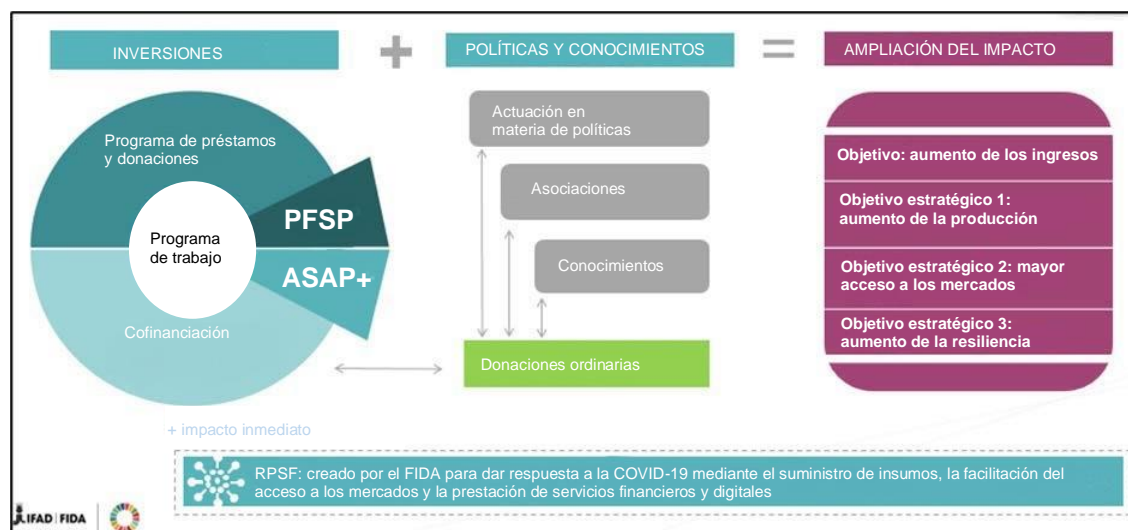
INVERSIONES

+

POLÍTICAS Y CONOCIMIENTOS

=

AMPLIACIÓN DEL IMPACTO

Programa de préstamos y donaciones

Programa de trabajo

PFSP

ASAP+

Cofinanciación

Actuación en materia de políticas

Asociaciones

Conocimientos

Donaciones ordinarias

Objetivo: aumento de los ingresos

Objetivo estratégico 1: aumento de la producción

Objetivo estratégico 2: mayor acceso a los mercados

Objetivo estratégico 3: aumento de la resiliencia

+ impacto inmediato

RPSF: creado por el FIDA para dar respuesta a la COVID-19 mediante el suministro de insumos, la facilitación del acceso a los mercados y la prestación de servicios financieros y digitales

IFAD | FIDA